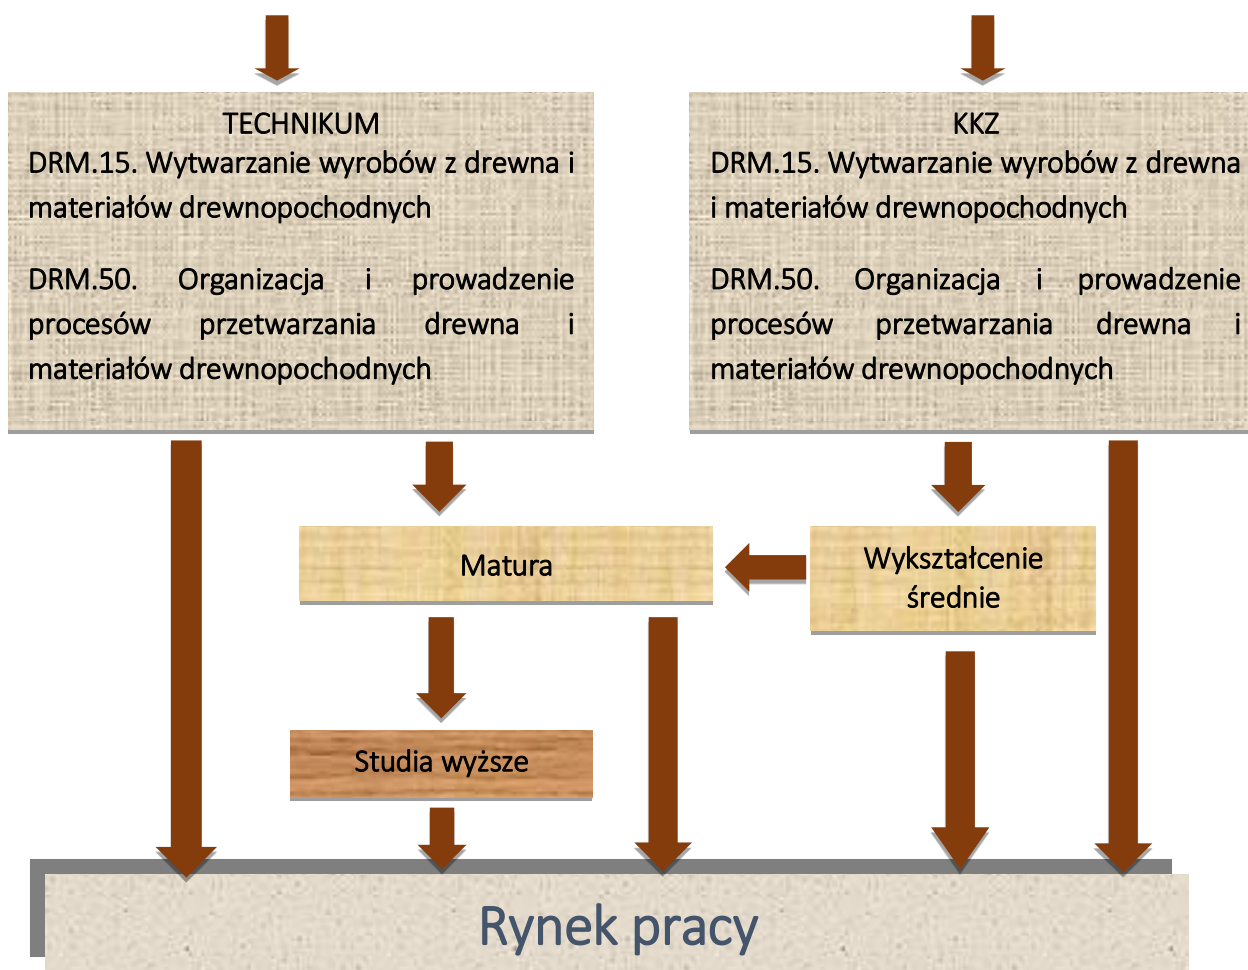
TECHNIKUM
DRM.15. Wytwarzanie wyrobów z drewna i materiałów drewnopochodnych

DRM.50. Organizacja i prowadzenie procesów przetwarzania drewna i materiałów drewnopochodnych

KKZ
DRM.15. Wytwarzanie wyrobów z drewna i materiałów drewnopochodnych

DRM.50. Organizacja i prowadzenie procesów przetwarzania drewna i materiałów drewnopochodnych

Matura

Wykształcenie średnie

Studia wyższe

Rynek pracy